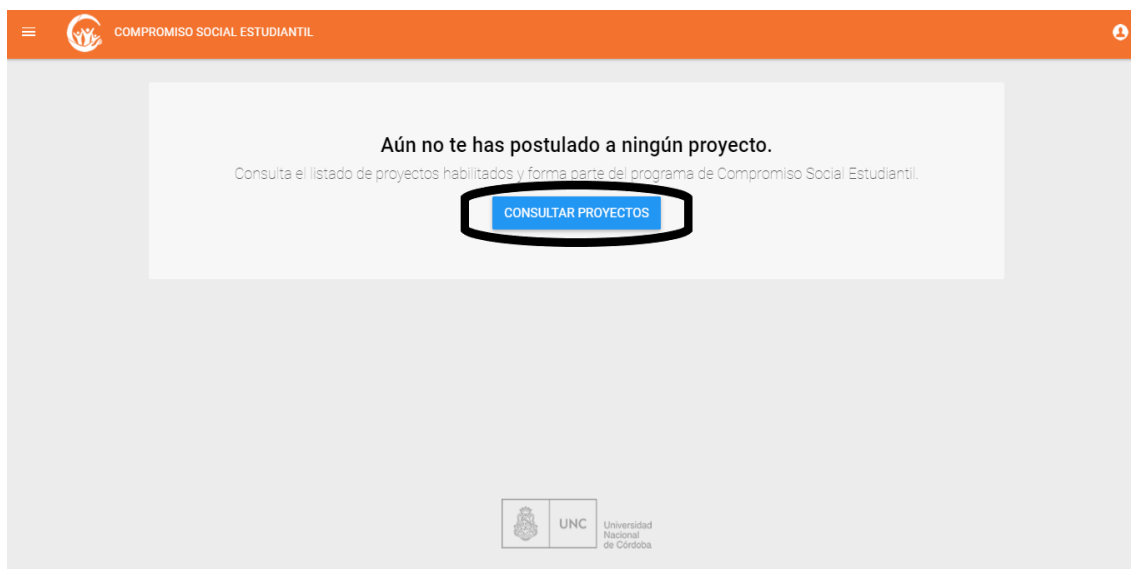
COMPROMISO SOCIAL ESTUDIANTIL

Aún no te has postulado a ningún proyecto.

Consulta el listado de proyectos habilitados y forma parte del programa de Compromiso Social Estudiantil.

CONSULTAR PROYECTOS

UNC Universidad Nacional de Córdoba